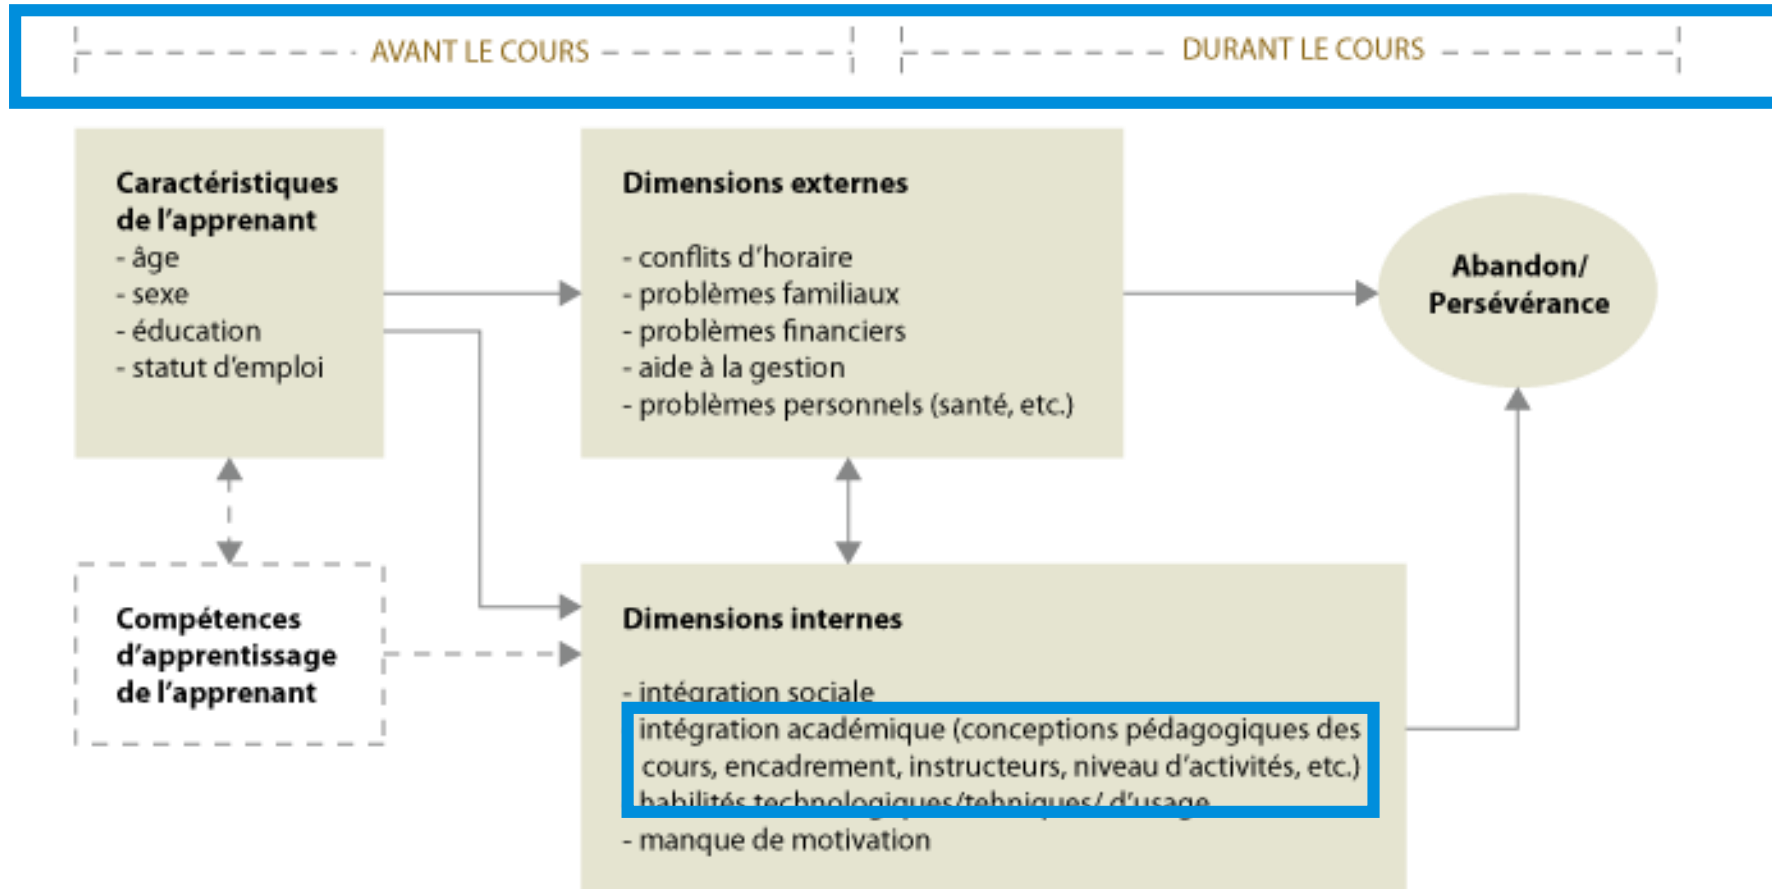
AVANT LE COURS

DURANT LE COURS

Caractéristiques de l'apprenant
- âge
- sexe
- éducation
- statut d'emploi

Dimensions externes

- conflits d'horaire
- problèmes familiaux
- problèmes financiers
- aide à la gestion
- problèmes personnels (santé, etc.)

Abandon/ Persévérance

Compétences d'apprentissage de l'apprenant

Dimensions internes

- intégration sociale
intégration académique (conceptions pédagogiques des cours, encadrement, instructeurs, niveau d'activités, etc.)
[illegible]
- manque de motivation